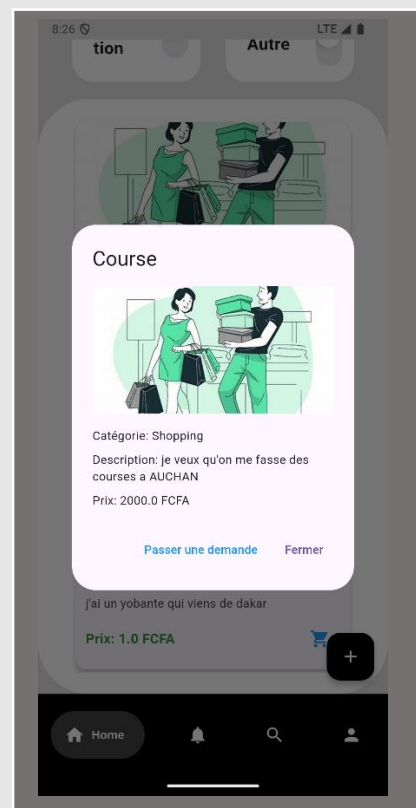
8:26

LTE

tion

Autre

Course

Catégorie: Shopping

Description: je veux qu'on me fasse des courses a AUCHAN

Prix: 2000.0 FCFA

Passer une demande

Fermer

j'ai un yobante qui viens de dakar

Prix: 1.0 FCFA

+

Home